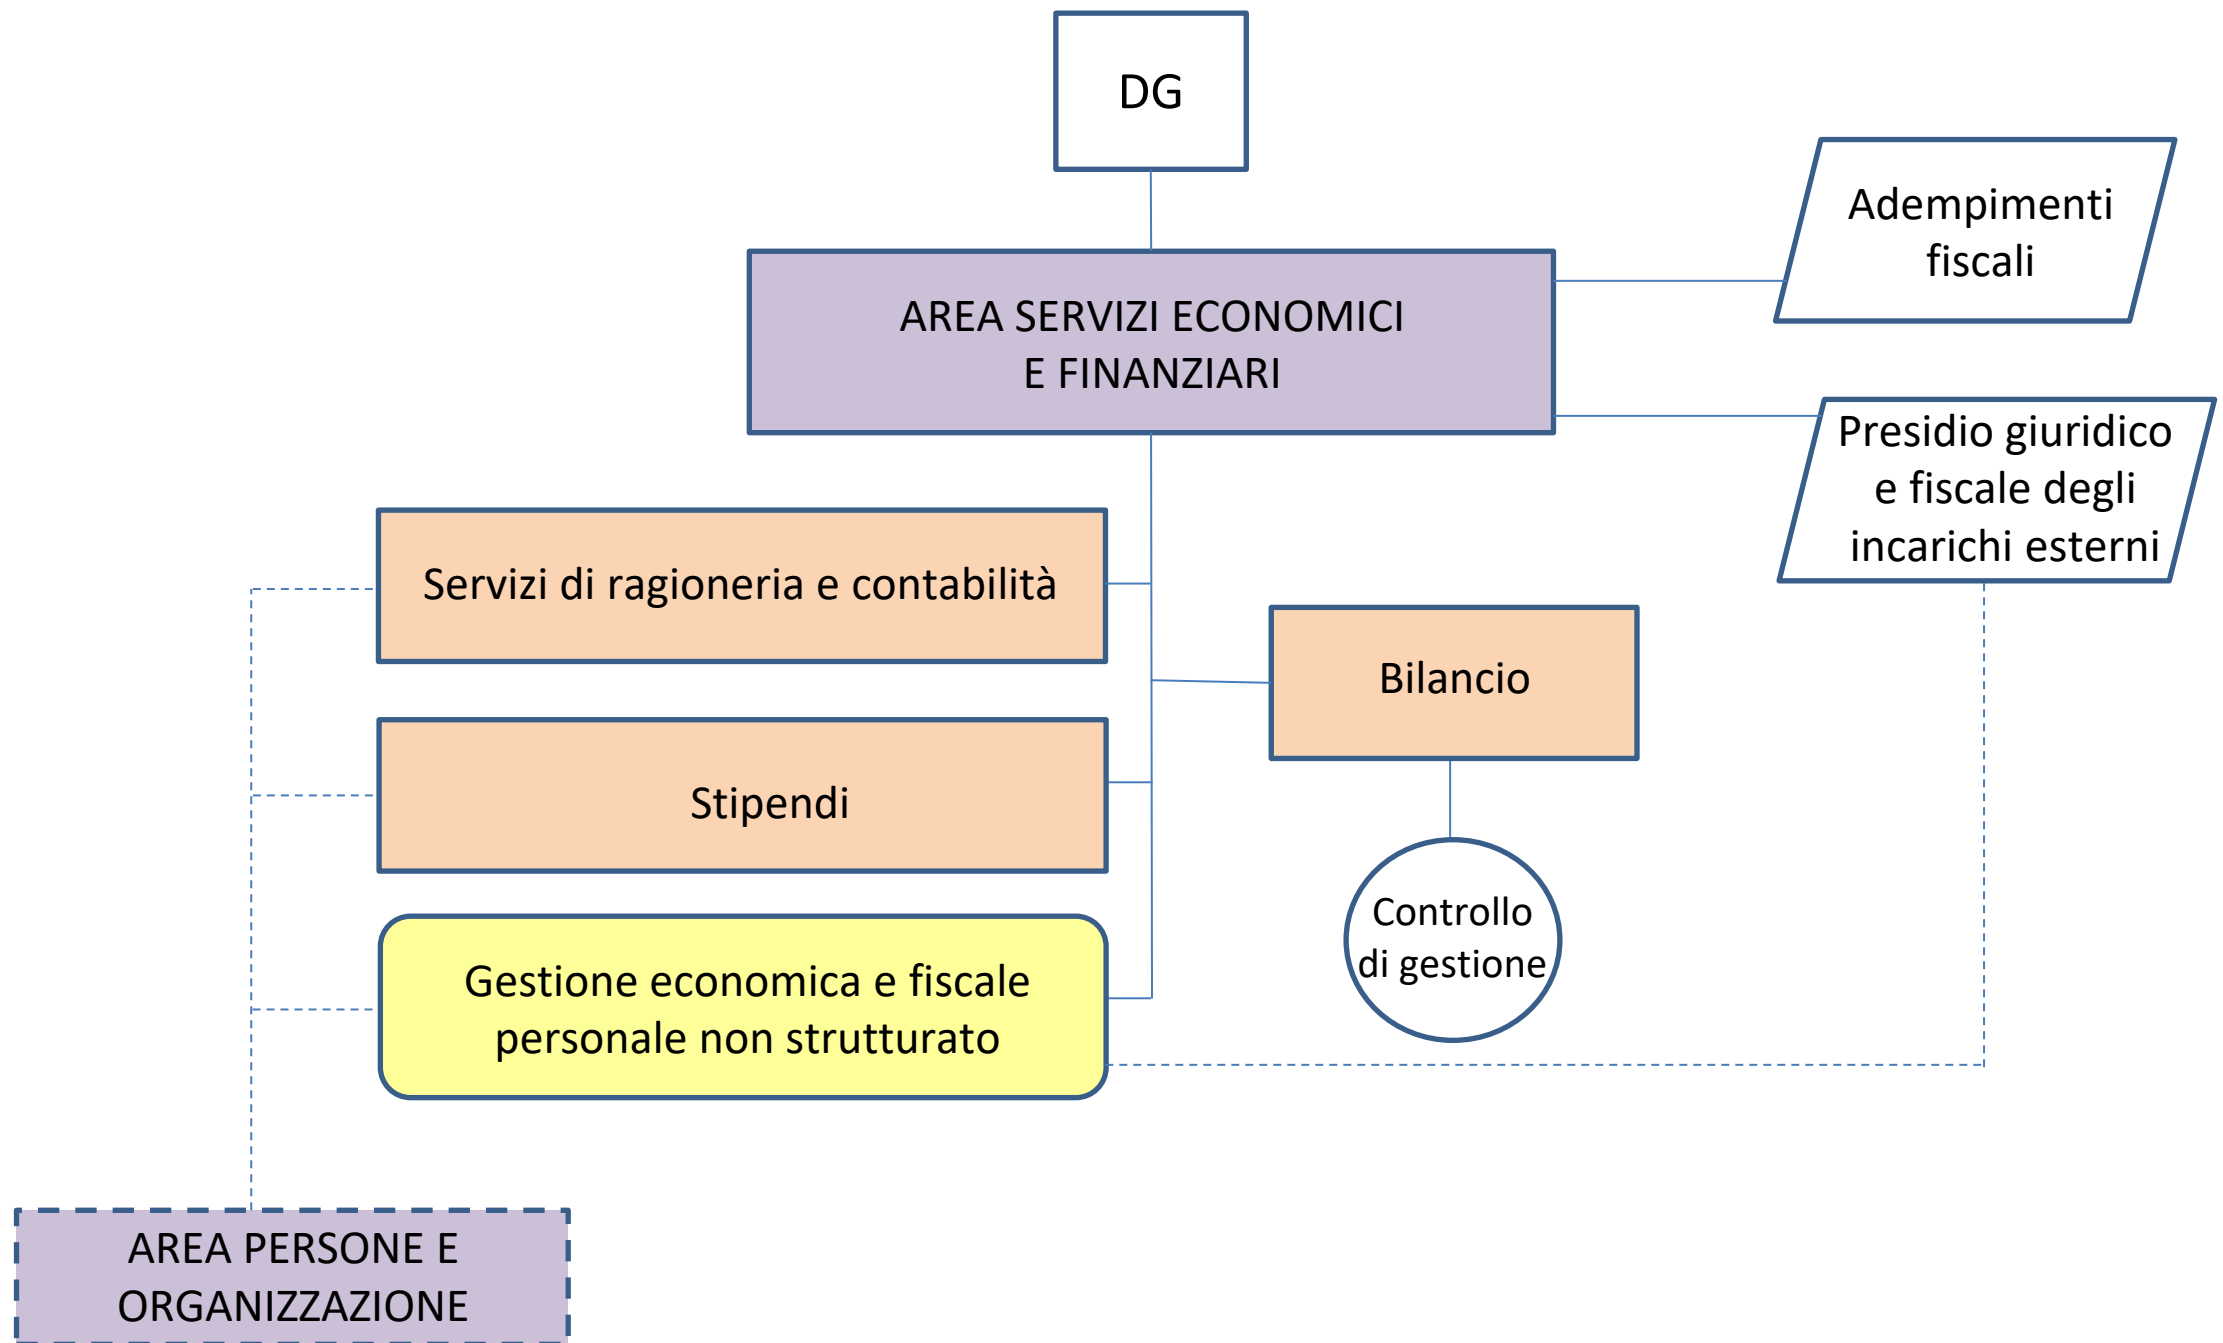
DG

AREA SERVIZI ECONOMICI E FINANZIARI

Adempimenti fiscali

Presidio giuridico e fiscale degli incarichi esterni

Servizi di ragioneria e contabilità

Bilancio

Stipendi

Controllo di gestione

Gestione economica e fiscale personale non strutturato

AREA PERSONE E ORGANIZZAZIONE